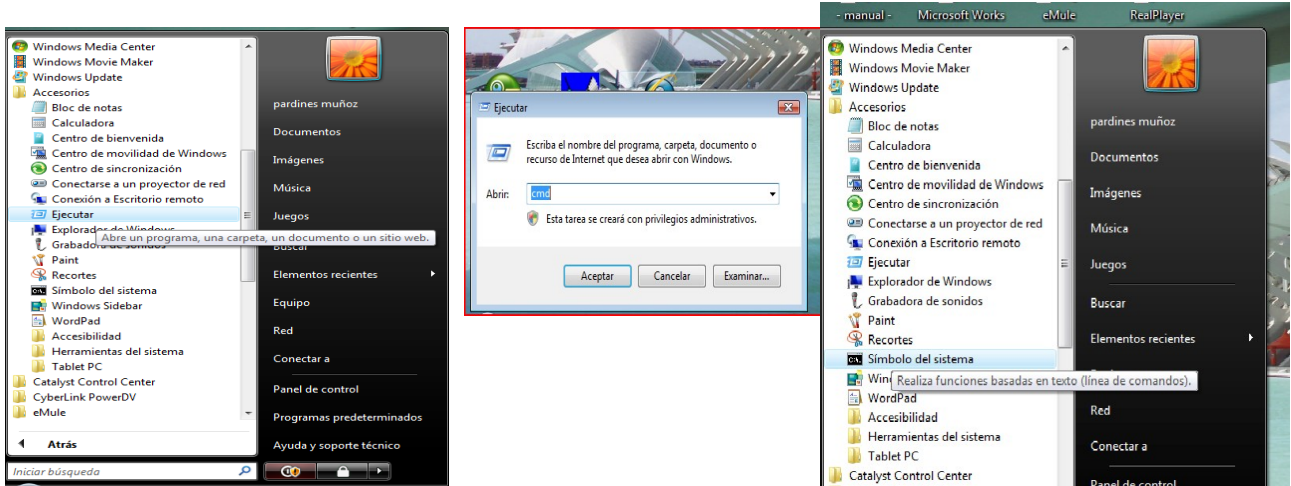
Windows Media Center
Windows Movie Maker
Windows Update
Accesorios
Bloc de notas
Calculadora
Centro de bienvenida
Centro de movilidad de Windows
Centro de sincronización
Conectarse a un proyector de red
Conexión a Escritorio remoto
Ejecutar
Explorador de Windows
Grabadora de sonidos
Paint
Recortes
Símbolo del sistema
Windows Sidebar
WordPad
Accesibilidad
Herramientas del sistema
Tablet PC
Catalyst Control Center
CyberLink PowerDVD
eMule
Atrás
Iniciar búsqueda

Abre un programa, una carpeta, un documento o un sitio web.

pardines muñoz
Documentos
Imágenes
Música
Juegos
Buscar
Elementos recientes
Equipo
Red
Conectar a
Panel de control
Programas predeterminados
Ayuda y soporte técnico

Ejecutar
Escriba el nombre del programa, carpeta, documento o recurso de Internet que desea abrir con Windows.
Abrir: cmd
Esta tarea se creará con privilegios administrativos.
Aceptar
Cancelar
Examinar...

- manual -
Microsoft Works
eMule
RealPlayer

Windows Media Center
Windows Movie Maker
Windows Update
Accesorios
Bloc de notas
Calculadora
Centro de bienvenida
Centro de movilidad de Windows
Centro de sincronización
Conectarse a un proyector de red
Conexión a Escritorio remoto
Ejecutar
Explorador de Windows
Grabadora de sonidos
Paint
Recortes
Símbolo del sistema
Win
Realiza funciones basadas en texto (línea de comandos).
WordPad
Accesibilidad
Herramientas del sistema
Tablet PC
Catalyst Control Center

pardines muñoz
Documentos
Imágenes
Música
Juegos
Buscar
Elementos recientes
Red
Conectar a
Panel de control